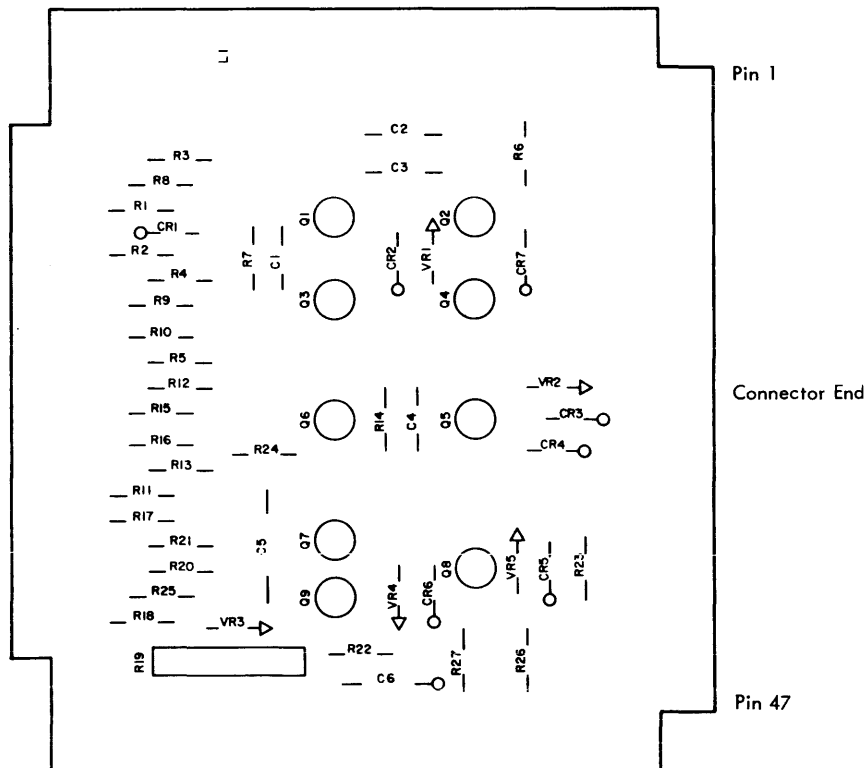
L1

Pin 1

C2
C3
R6
R3
R8
R1
CR1
R2
Q1
Q2
VR1
R7
C1
CR2
CR7
R4
Q3
Q4
R9
R10
R5
VR2
R12
Connector End
R15
Q6
R14
C4
Q5
CR3
R16
CR4
R13
R24
R11
R17
R21
C5
Q7
R20
Q8
VR5
CR5
R23
R25
Q9
VR4
CR6
R18
VR3
R19
R22
R27
R26
C6

Pin 47